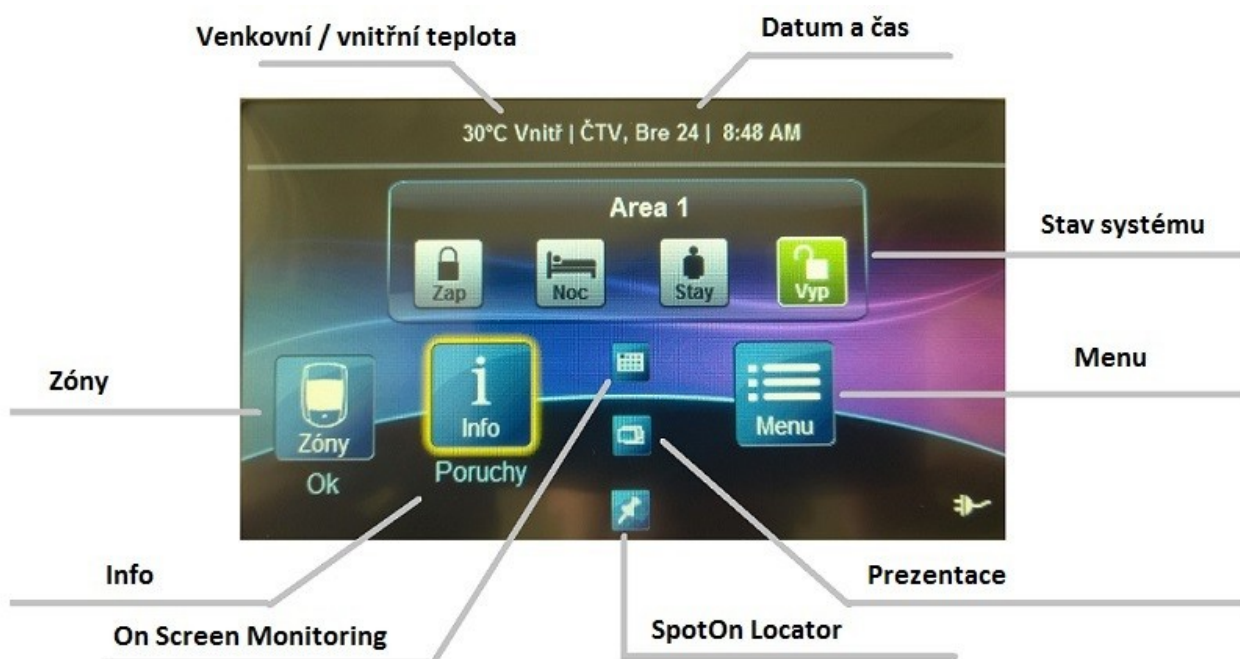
Venkovní / vnitřní teplota

Datum a čas

30°C Vnitř | ČTV, Bre 24 | 8:48 AM

Area 1

Zap

Noc

Stay

Vyp

Stav systému

Zóny

Zóny

Ok

Info

Poruchy

Menu

Menu

Info

Prezentace

On Screen Monitoring

SpotOn Locator